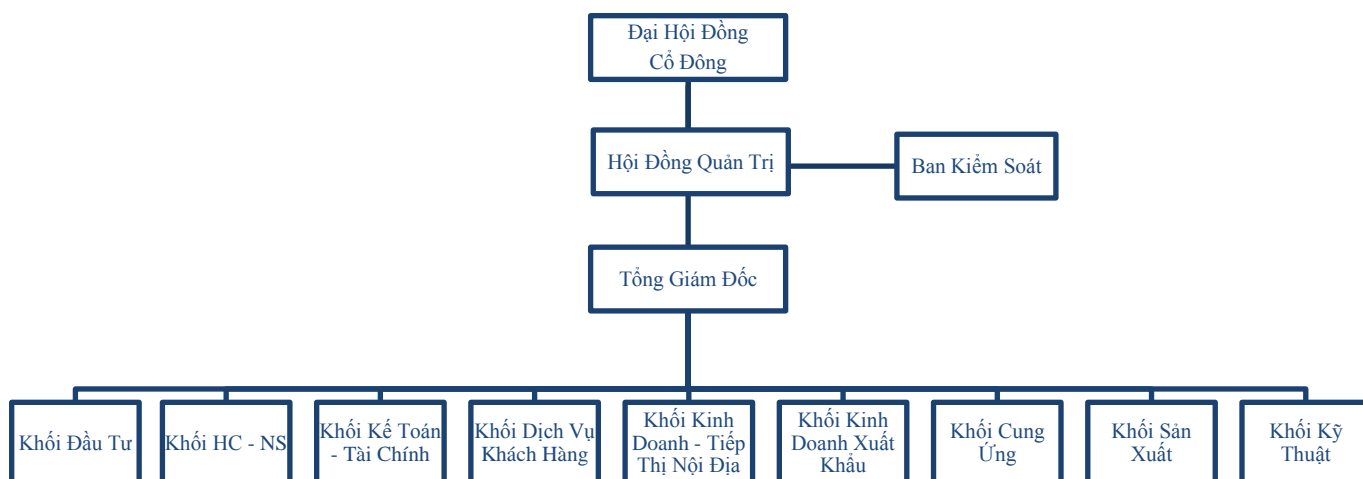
Đại Hội Đồng Cổ Đông

Hội Đồng Quản Trị

Ban Kiểm Soát

Tổng Giám Đốc

Khối Đầu Tư

Khối HC - NS

Khối Kế Toán - Tài Chính

Khối Dịch Vụ Khách Hàng

Khối Kinh Doanh - Tiếp Thị Nội Địa

Khối Kinh Doanh Xuất Khẩu

Khối Cung Ứng

Khối Sản Xuất

Khối Kỹ Thuật